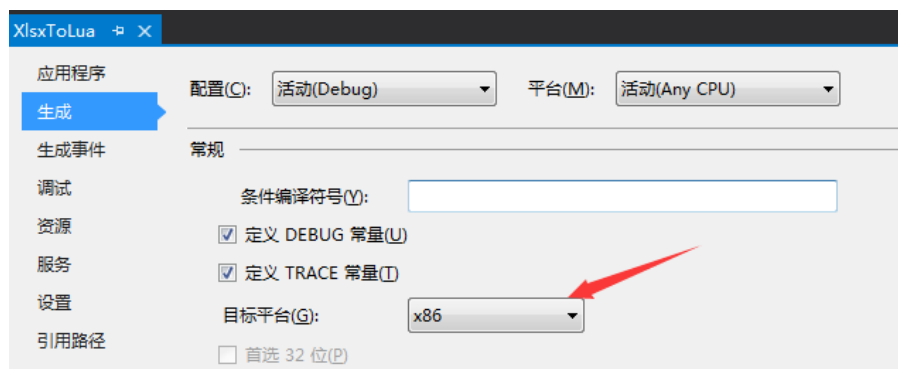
XlsxToLua ⊣ ✕

应用程序
生成
生成事件
调试
资源
服务
设置
引用路径

配置(C): 活动(Debug)
平台(M): 活动(Any CPU)

常规

条件编译符号(Y):

☑ 定义 DEBUG 常量(U)

☑ 定义 TRACE 常量(T)

目标平台(G): x86

☐ 首选 32 位(P)